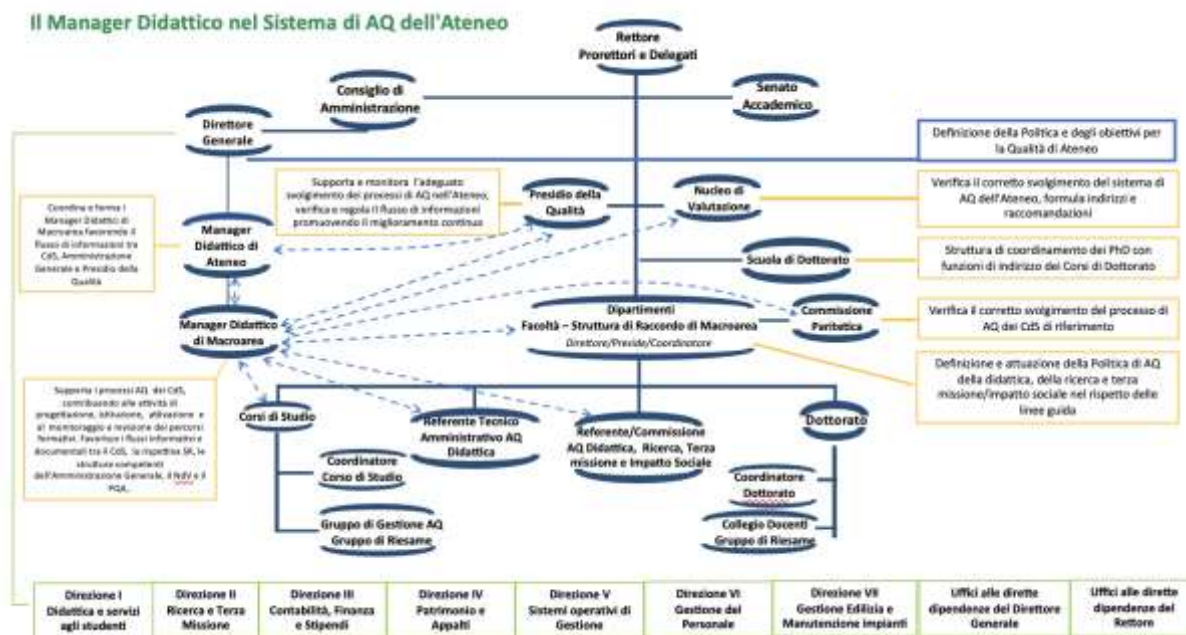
Il Manager Didattico nel Sistema di AQ dell'Ateneo

Rettore
Prorettori e Delegati

Consiglio di Amministrazione

Senato Accademico

Direttore Generale

Definizione della Politica e degli obiettivi per la Qualità di Ateneo

Supporta e monitora l'adeguato svolgimento dei processi di AQ nell'Ateneo, verifica e regola il flusso di informazioni promuovendo il miglioramento continuo

Presidio della Qualità

Nucleo di Valutazione

Verifica il corretto svolgimento del sistema di AQ dell'Ateneo, formula indirizzi e raccomandazioni

Coordina e forma i Manager Didattici di Macroarea favorendo il flusso di informazioni tra CdS, Amministrazione Generale e Presidio della Qualità

Manager Didattico di Ateneo

Scuola di Dottorato

Struttura di coordinamento dei PhD con funzioni di indirizzo dei Corsi di Dottorato

Manager Didattico di Macroarea

Dipartimenti
Facoltà – Struttura di Raccordo di Macroarea
Direttore/Preside/Coordinatore

Commissione Paritetica

Verifica il corretto svolgimento del processo di AQ dei CdS di riferimento

Definizione e attuazione della Politica di AQ della didattica, della ricerca e terza missione/impatto sociale nel rispetto delle linee guida

Supporta i processi AQ dei CdS, contribuendo alle attività di progettazione, istituzione, attivazione e al monitoraggio e revisione dei percorsi formativi. Favorisce i flussi informativi e documentali tra il CdS, la rispettiva SR, le strutture competenti dell'Amministrazione Generale, il NdV e il PQA.

Corsi di Studio

Referente Tecnico Amministrativo AQ Didattica

Referente/Commissione AQ Didattica, Ricerca, Terza missione e Impatto Sociale

Dottorato

Coordinatore Corso di Studio

Coordinatore Dottorato

Gruppo di Gestione AQ
Gruppo di Riesame

Collegio Docenti
Gruppo di Riesame

| Direzione I Didattica e servizi agli studenti | Direzione II Ricerca e Terza Missione | Direzione III Contabilità, Finanza e Stipendi | Direzione IV Patrimonio e Appalti | Direzione V Sistemi operativi di Gestione | Direzione VI Gestione del Personale | Direzione VII Gestione Edilizia e Manutenzione impianti | Uffici alle dirette dipendenze del Direttore Generale | Uffici alle dirette dipendenze del Rettore |